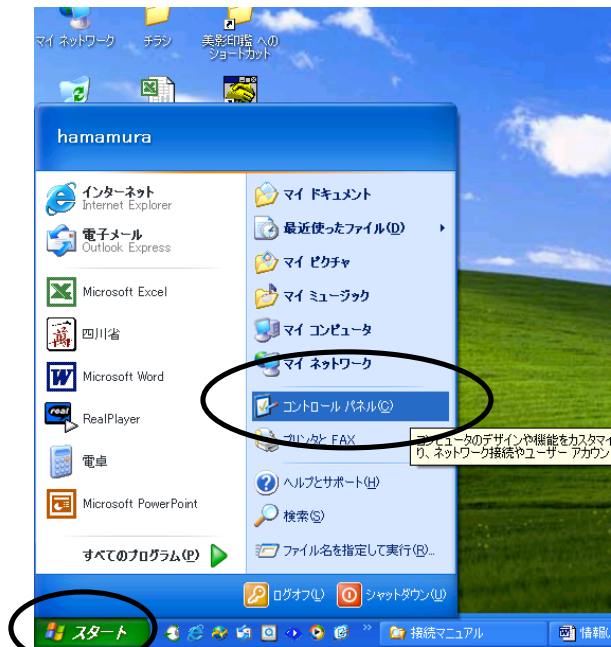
マイ ネットワーク
チラシ
美影印監 への ショートカット

hamamura

インターネット
Internet Explorer
電子メール
Outlook Express
Microsoft Excel
四川省
Microsoft Word
RealPlayer
電卓
Microsoft PowerPoint
すべてのプログラム(P)

マイ ドキュメント
最近使ったファイル(D)
マイ ピクチャ
マイ ミュージック
マイ コンピュータ
マイ ネットワーク
コントロール パネル(C)
プリンタと FAX
ヘルプとサポート(H)
検索(S)
ファイル名を指定して実行(R)...

コンピュータのデザインや機能をカスタマイ
り、ネットワーク接続やユーザー アカウン

ログオフ(L)
シャットダウン(U)

スタート
接続マニュアル
情報